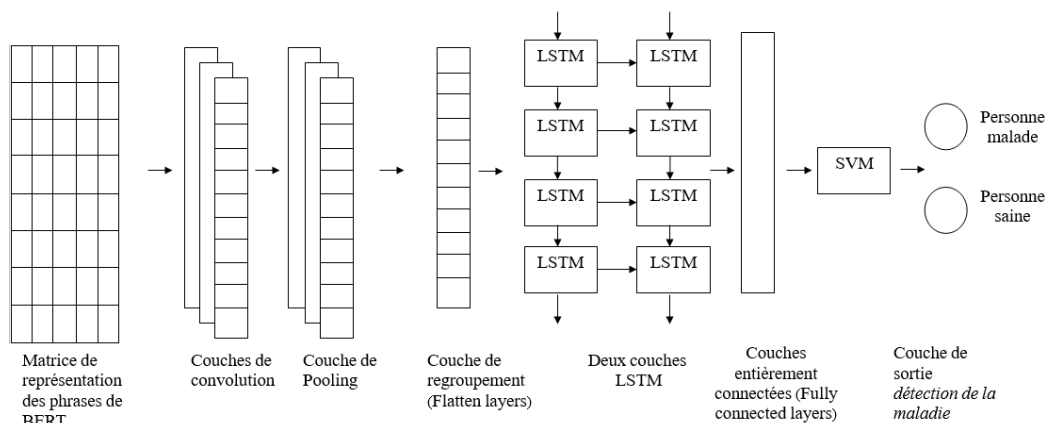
LSTM LSTM
LSTM LSTM
LSTM LSTM
LSTM LSTM

SVM

Personne malade

Personne saine

Matrice de représentation des phrases de BERT

Couches de convolution

Couche de Pooling

Couche de regroupement (Flatten layers)

Deux couches LSTM

Couches entièrement connectées (Fully connected layers)

Couche de sortie *détection de la maladie*